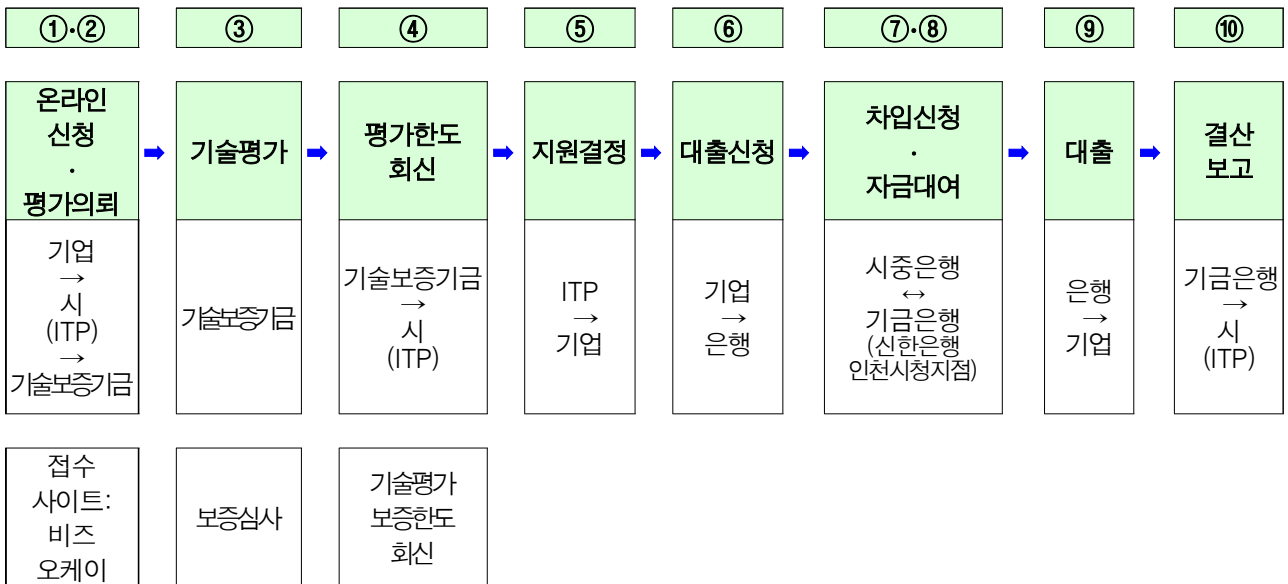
①·② ③ ④ ⑤ ⑥ ⑦·⑧ ⑨ ⑩

| 온라인 신청 · 평가의뢰 | ➡ | 기술평가 | ➡ | 평가한도 회신 | ➡ | 지원결정 | ➡ | 대출신청 | ➡ | 차입신청 · 자금대여 | ➡ | 대출 | ➡ | 결산 보고 |
|---|---|---|---|---|---|---|---|---|---|---|---|---|---|---|
| 기업 → 시 (ITP) → 기술보증기금 | | 기술보증기금 | | 기술보증기금 → 시 (ITP) | | ITP → 기업 | | 기업 → 은행 | | 시중은행 ↔ 기금은행 (신한은행 인천시청지점) | | 은행 → 기업 | | 기금은행 → 시 (ITP) |

접수 사이트: 비즈 오케이

보증심사

기술평가 보증한도 회신